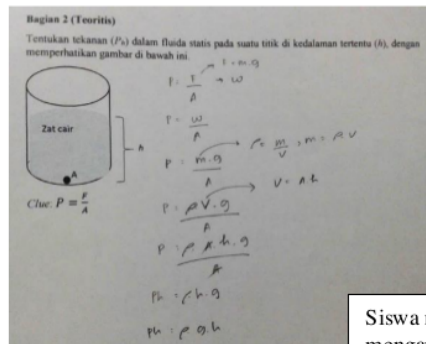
Bagian 2 (Teoritis)

Tentukan tekanan ($P_h$) dalam fluida statis pada suatu titik di kedalaman tertentu ($h$), dengan memperhatikan gambar di bawah ini.

Zat cair

h

A

Clue: $P = \frac{F}{A}$

$P = \frac{F}{A}$ → $F = m \cdot g$ → $w$

$P = \frac{w}{A}$

$P = \frac{m \cdot g}{A}$ → $\rho = \frac{m}{V}$ ; $m = \rho V$

$P = \frac{\rho V \cdot g}{A}$ → $V = A \cdot h$

$P = \frac{\rho A \cdot h \cdot g}{A}$

$P_h = \rho \cdot h \cdot g$

$P_h = \rho \cdot g \cdot h$

Siswa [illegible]
mengg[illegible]